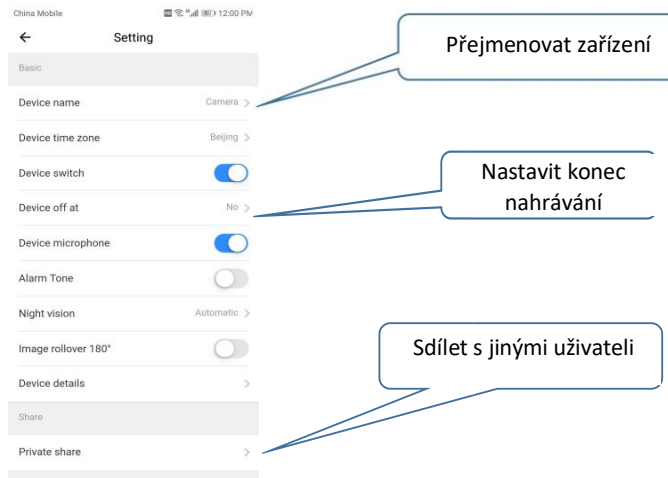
China Mobile 12:00 PM

←

Setting

Basic

Device name Camera >

Device time zone Beijing >

Device switch

Device off at No >

Device microphone

Alarm Tone

Night vision Automatic >

Image rollover 180°

Device details >

Share

Private share >

Přejmenovat zařízení

Nastavit konec nahrávání

Sdílet s jinými uživateli